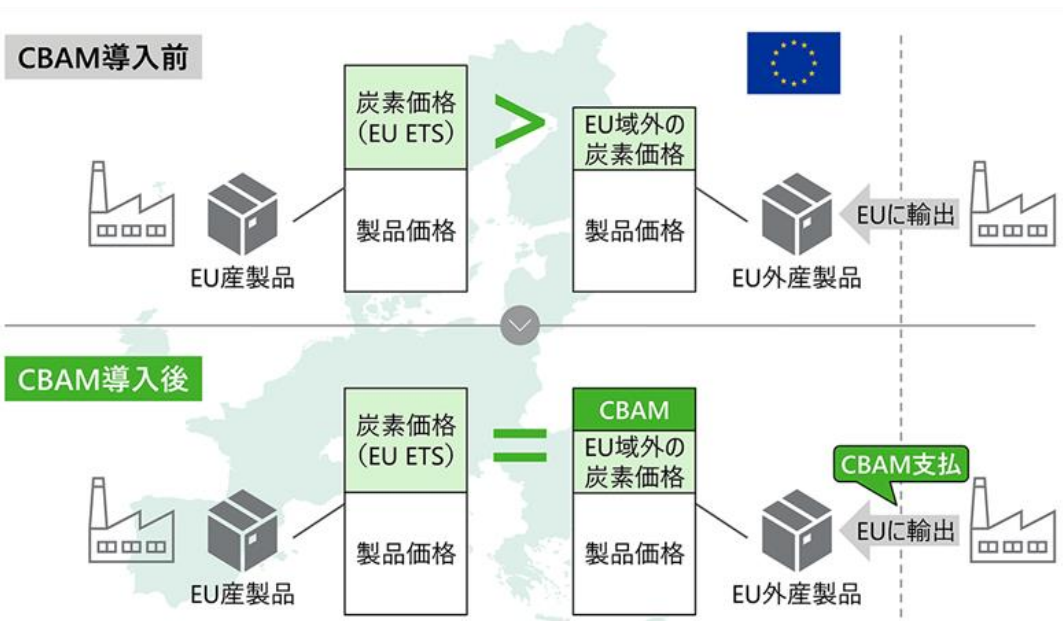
CBAM導入前

炭素価格
(EU ETS)

製品価格

EU産製品

>

EU域外の
炭素価格

製品価格

EU外産製品

EUに輸出

CBAM導入後

炭素価格
(EU ETS)

製品価格

EU産製品

=

CBAM

EU域外の
炭素価格

製品価格

EU外産製品

CBAM支払

EUに輸出